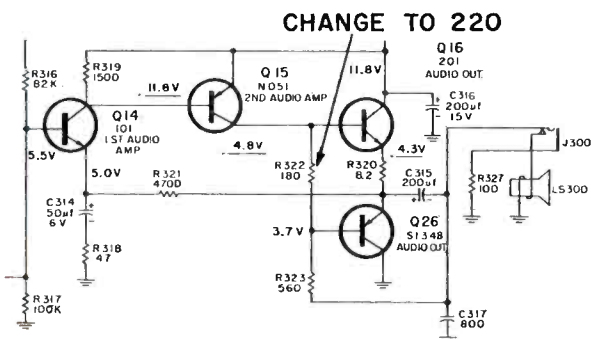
CHANGE TO 220

Q16
201
AUDIO OUT

R316
82K

R319
1500

11.6V

Q15
N051
2ND AUDIO AMP

11.8V

C316
200uf
15V

Q14
101
1ST AUDIO AMP

5.5V

4.8V

4.3V

J300

5.0V

R321
470D

R322
180

R320
8.2

C315
200uf

R327
100

LS300

C314
50uf
6V

3.7V

Q26
S1348
AUDIO OUT

R318
47

R323
560

R317
100K

C317
800